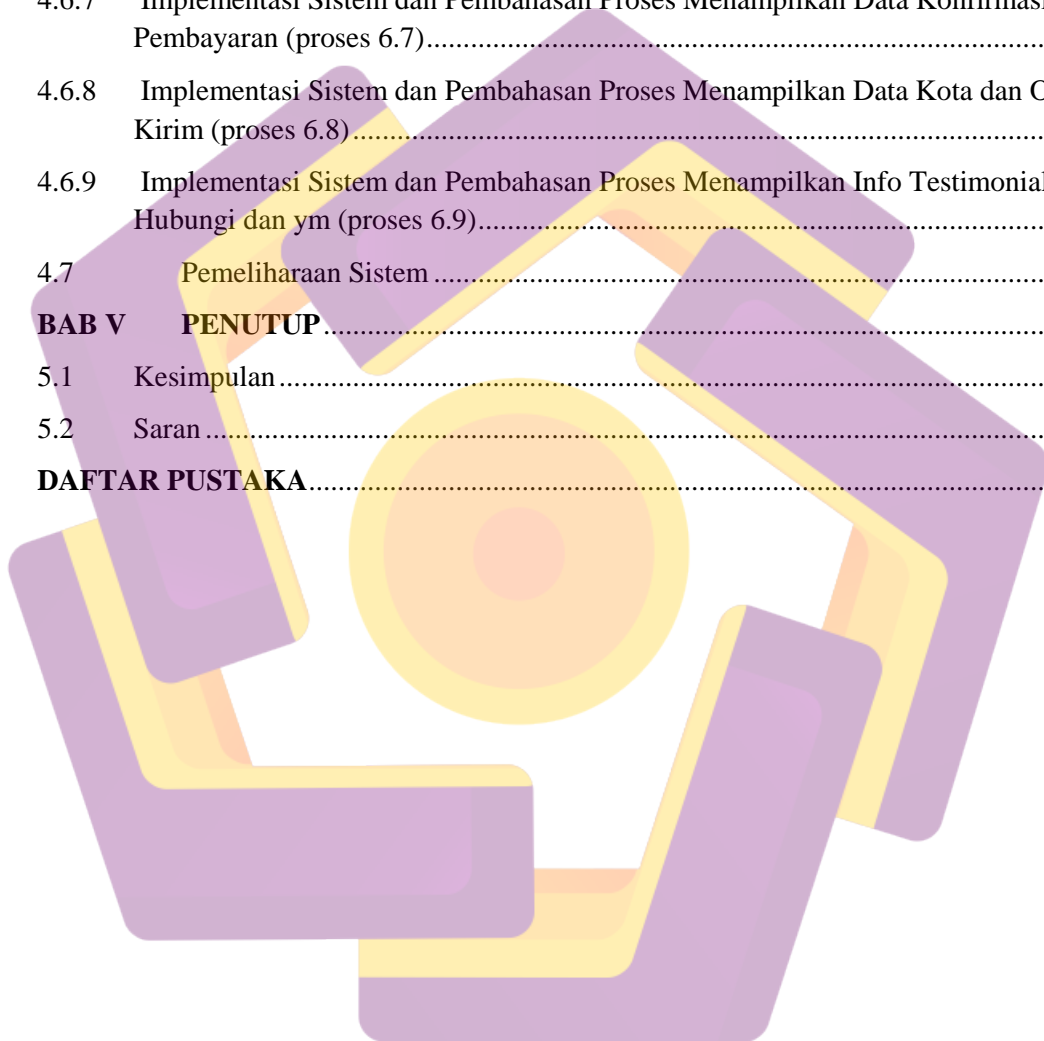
4.6.7 Implementasi Sistem dan Pembahasan Proses Menampilkan Data Konfirmasi Pembayaran (proses 6.7).............................................................................

4.6.8 Implementasi Sistem dan Pembahasan Proses Menampilkan Data Kota dan O Kirim (proses 6.8).............................................................................

4.6.9 Implementasi Sistem dan Pembahasan Proses Menampilkan Info Testimonial Hubungi dan ym (proses 6.9).............................................................................

4.7 Pemeliharaan Sistem.............................................................................

**BAB V PENUTUP**.............................................................................

5.1 Kesimpulan.............................................................................

5.2 Saran.............................................................................

**DAFTAR PUSTAKA**.............................................................................